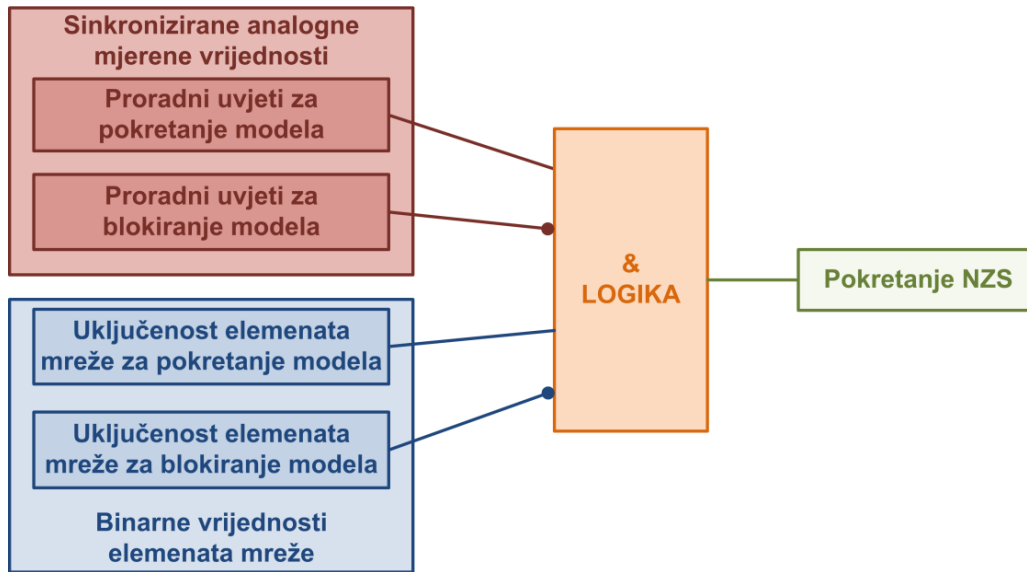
Sinkronizirane analogne mjerene vrijednosti

Proradni uvjeti za pokretanje modela

Proradni uvjeti za blokiranje modela

Uključenost elemenata mreže za pokretanje modela

Uključenost elemenata mreže za blokiranje modela

Binarne vrijednosti elemenata mreže

&
LOGIKA

Pokretanje NZS